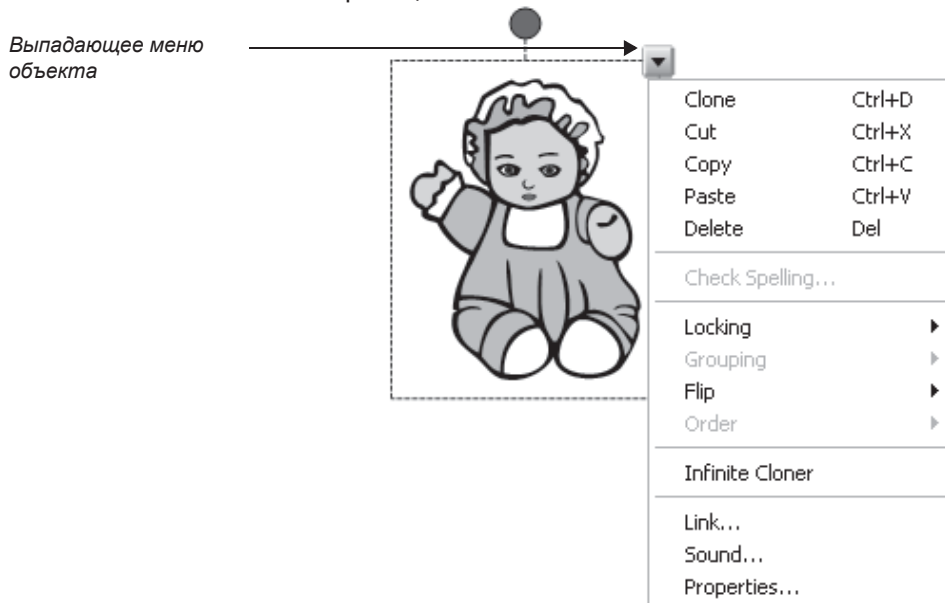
Выпадающее меню объекта

| | |
|---|---|
| Clone | Ctrl+D |
| Cut | Ctrl+X |
| Copy | Ctrl+C |
| Paste | Ctrl+V |
| Delete | Del |

Check Spelling...

Locking
Grouping
Flip
Order

Infinite Cloner

Link...
Sound...
Properties...